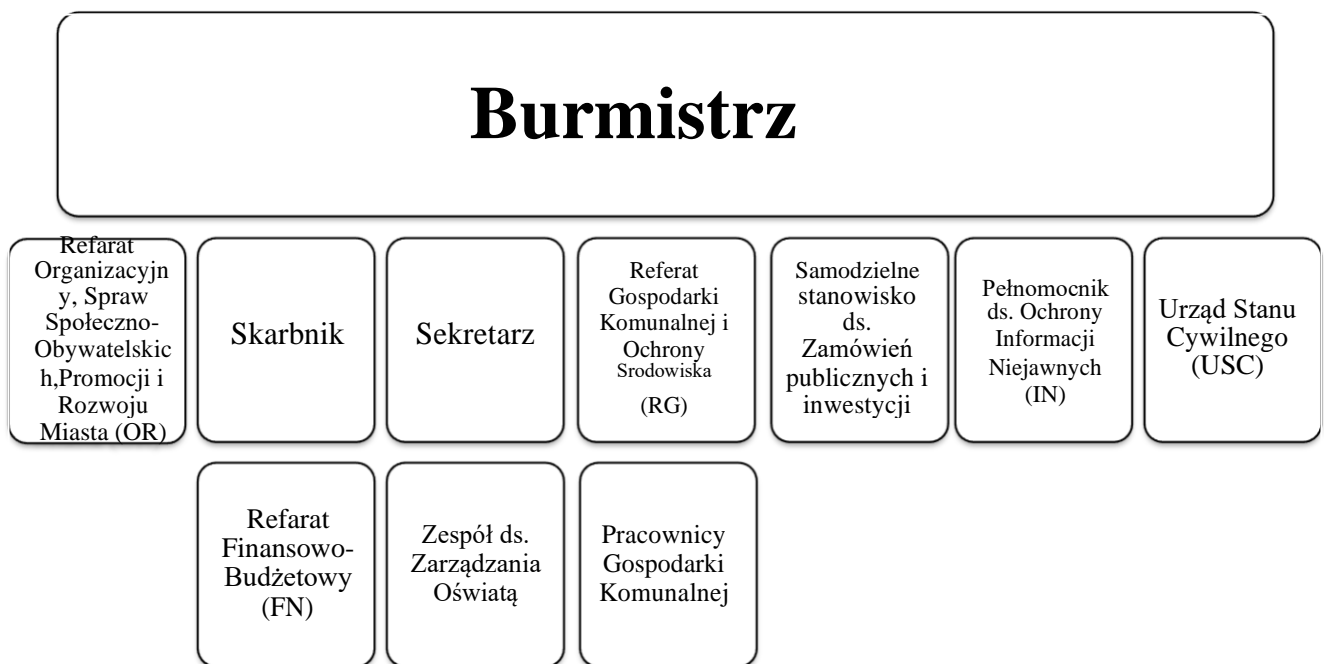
Burmistrz

Refarat Organizacyjny, Spraw Społeczno-Obywatelskich,Promocji i Rozwoju Miasta (OR)

Skarbnik

Sekretarz

Referat Gospodarki Komunalnej i Ochrony Srodowiska (RG)

Samodzielne stanowisko ds. Zamówień publicznych i inwestycji

Pełnomocnik ds. Ochrony Informacji Niejawnych (IN)

Urząd Stanu Cywilnego (USC)

Refarat Finansowo-Budżetowy (FN)

Zespół ds. Zarządzania Oświatą

Pracownicy Gospodarki Komunalnej